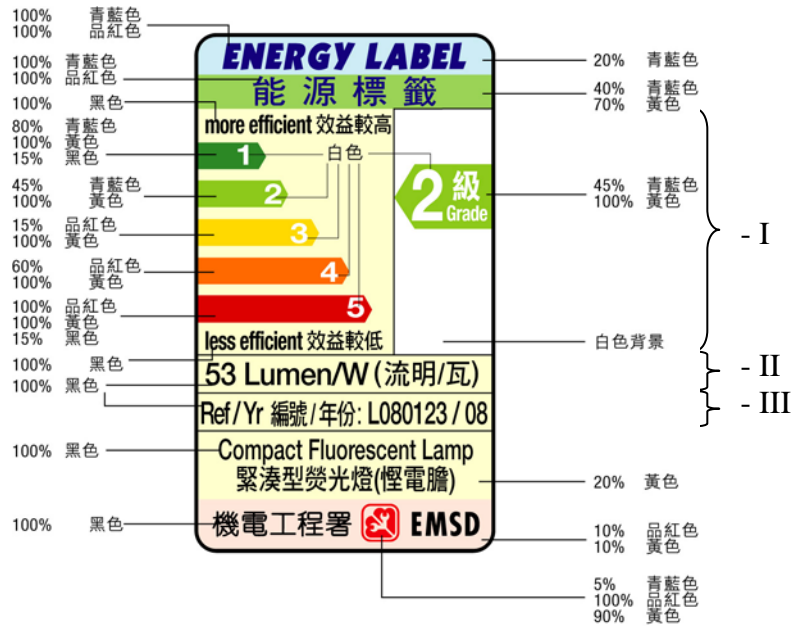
100% 青藍色
100% 品紅色

ENERGY LABEL
能源標籤

100% 青藍色
100% 品紅色

100% 黑色

more efficient 效益較高

80% 青藍色
100% 黃色
15% 黑色

1

白色

45% 青藍色
100% 黃色

2

15% 品紅色
100% 黃色

3

60% 品紅色
100% 黃色

4

100% 品紅色
100% 黃色
15% 黑色

5

less efficient 效益較低

2 級 Grade

20% 青藍色

40% 青藍色
70% 黃色

45% 青藍色
100% 黃色

- I

白色背景

100% 黑色

53 Lumen/W (流明/瓦)

- II

100% 黑色

Ref / Yr 編號 / 年份: L080123 / 08

- III

100% 黑色

Compact Fluorescent Lamp
緊湊型熒光燈(慳電膽)

20% 黃色

100% 黑色

機電工程署 EMSD

10% 品紅色
10% 黃色

5% 青藍色
100% 品紅色
90% 黃色